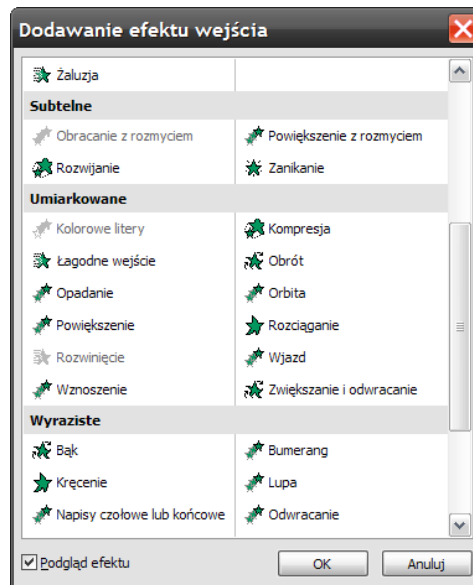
Dodawanie efektu wejścia

Żaluzja

Subtelne

Obracanie z rozmyciem
Powiększenie z rozmyciem
Rozwijanie
Zanikanie

Umiarkowane

Kolorowe litery
Kompresja
Łagodne wejście
Obrót
Opadanie
Orbita
Powiększenie
Rozciąganie
Rozwinięcie
Wjazd
Wznoszenie
Zwiększanie i odwracanie

Wyraziste

Bąk
Bumerang
Kręcenie
Lupa
Napisy czołowe lub końcowe
Odwracanie

Podgląd efektu
OK
Anuluj